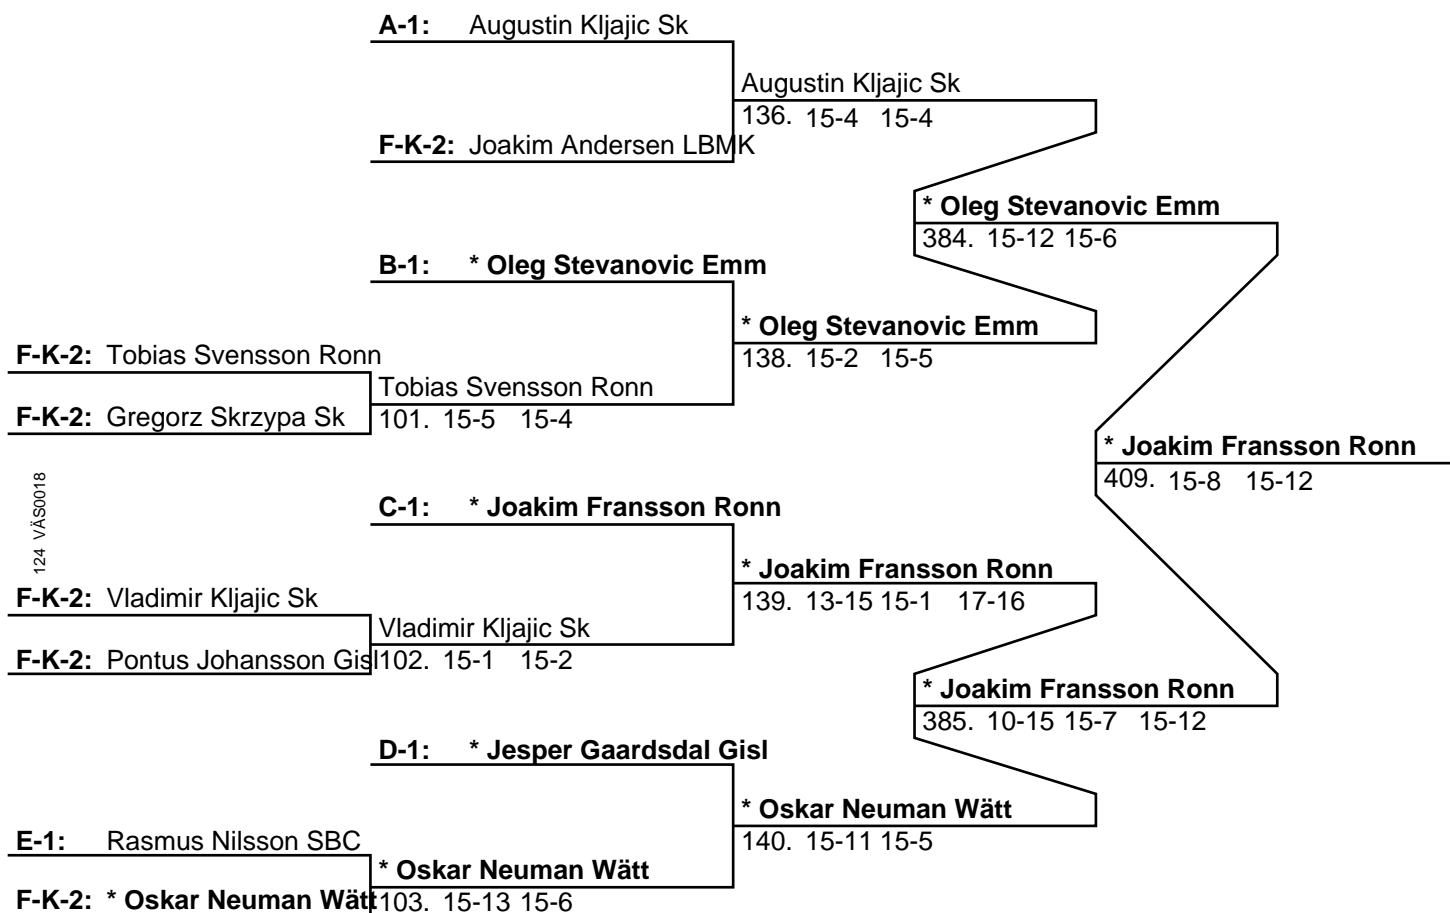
A-1: Augustin Kljajic Sk

Augustin Kljajic Sk
136. 15-4 15-4

F-K-2: Joakim Andersen LBMK

* Oleg Stevanovic Emm
384. 15-12 15-6

B-1: * Oleg Stevanovic Emm

* Oleg Stevanovic Emm
138. 15-2 15-5

F-K-2: Tobias Svensson Ronn

Tobias Svensson Ronn
101. 15-5 15-4

F-K-2: Gregorz Skrzypa Sk

* Joakim Fransson Ronn
409. 15-8 15-12

124 VÅS0018

C-1: * Joakim Fransson Ronn

* Joakim Fransson Ronn
139. 13-15 15-1 17-16

F-K-2: Vladimir Kljajic Sk

Vladimir Kljajic Sk
102. 15-1 15-2

F-K-2: Pontus Johansson Gisl

* Joakim Fransson Ronn
385. 10-15 15-7 15-12

D-1: * Jesper Gaardsdal Gisl

* Oskar Neuman Wätt
140. 15-11 15-5

E-1: Rasmus Nilsson SBC

* Oskar Neuman Wätt
103. 15-13 15-6

F-K-2: * Oskar Neuman Wätt